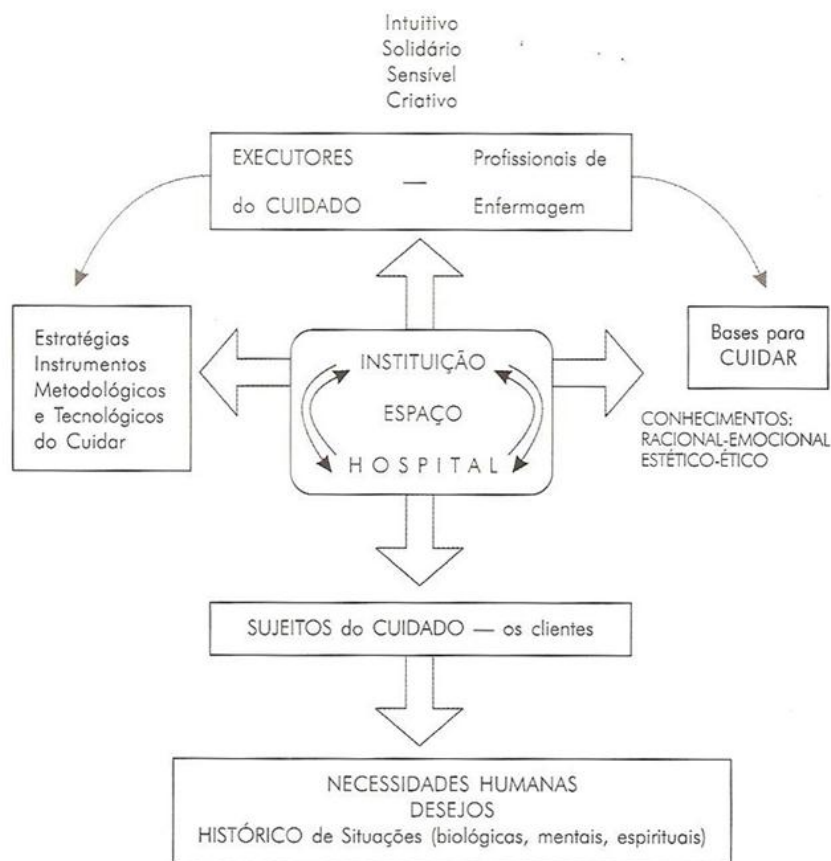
Intuitivo
Solidário
Sensível
Criativo

EXECUTORES — Profissionais de
do CUIDADO Enfermagem

Estratégias
Instrumentos
Metodológicos
e Tecnológicos
do Cuidar

INSTITUIÇÃO
ESPAÇO
HOSPITAL

Bases para
CUIDAR

CONHECIMENTOS:
RACIONAL-EMOCIONAL
ESTÉTICO-ÉTICO

SUJEITOS do CUIDADO — os clientes

NECESSIDADES HUMANAS
DESEJOS
HISTÓRICO de Situações (biológicas, mentais, espirituais)